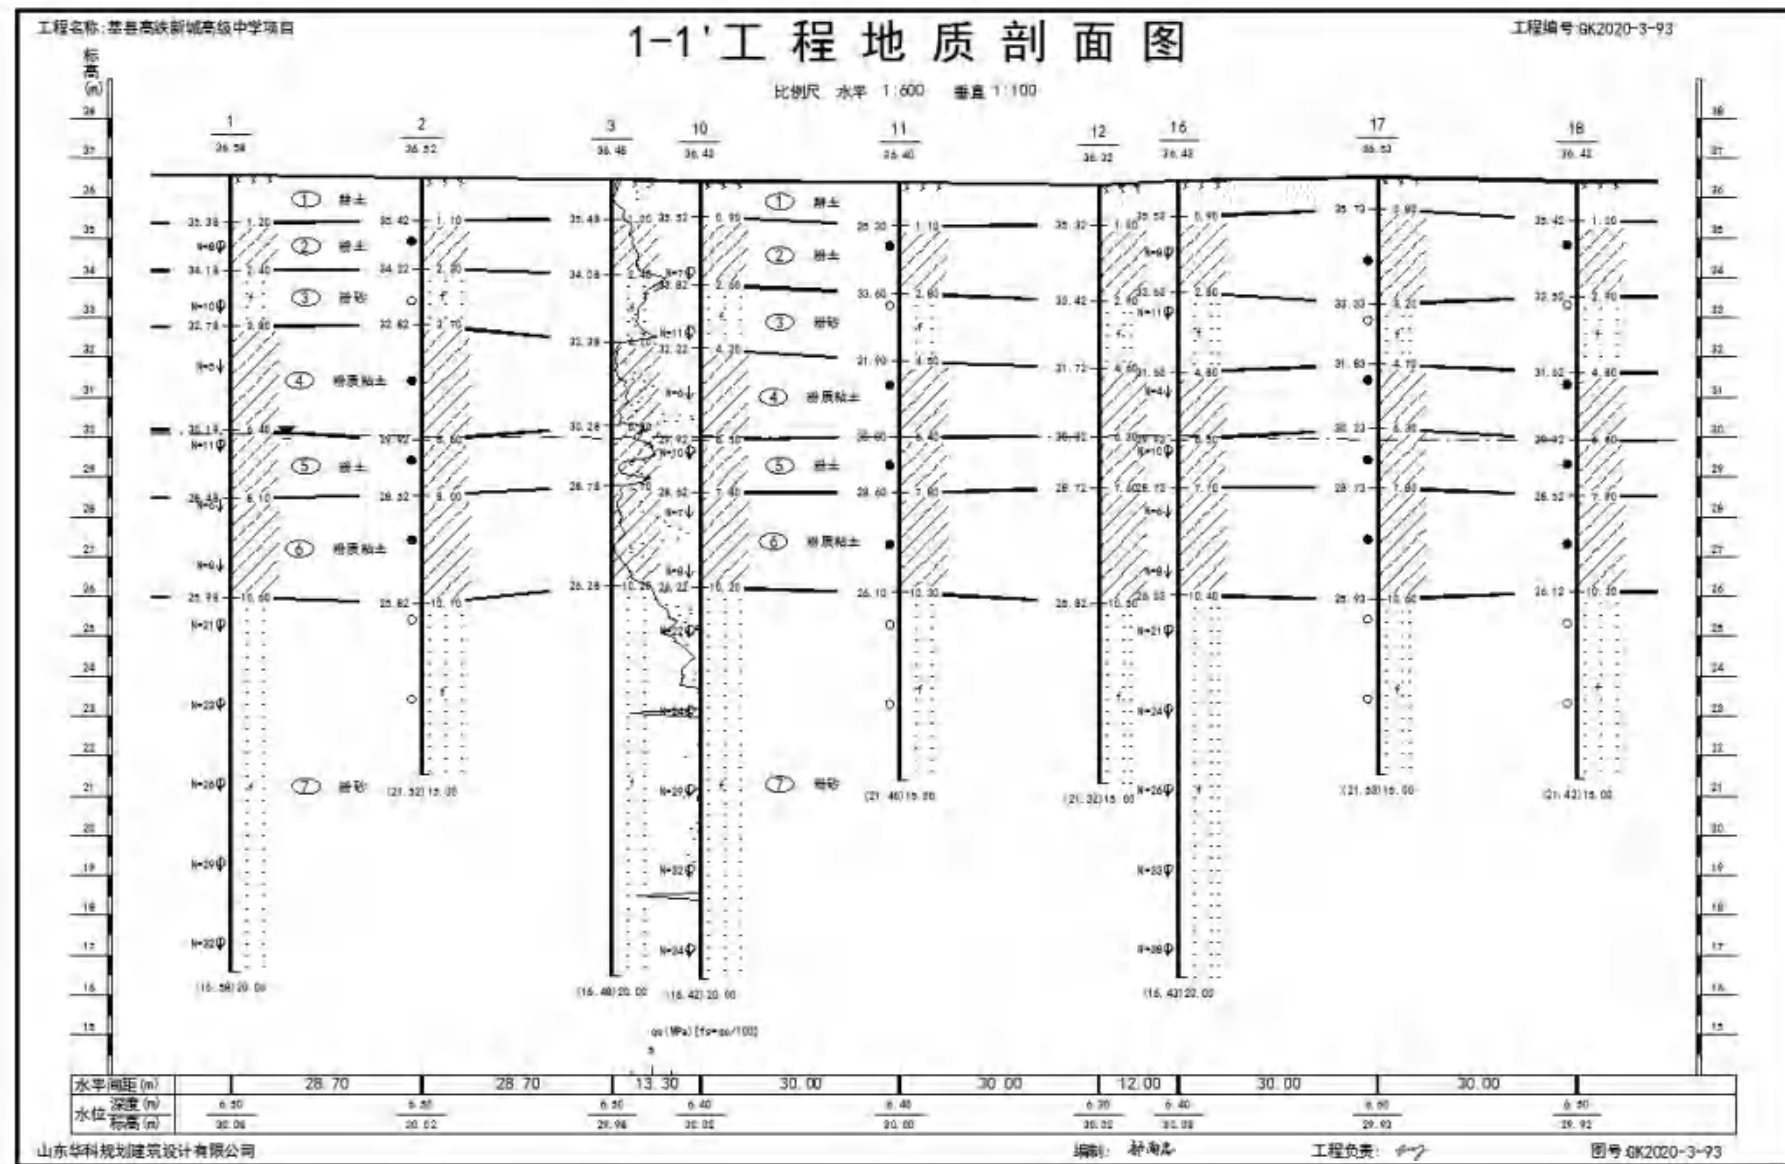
工程名称：茌县高铁新城高级中学项目

1-1'工程地质剖面图

工程编号:GK2020-3-93

比例尺 水平 1:600 垂直 1:100

标高(m)

38 37 36 35 34 33 32 31 30 29 28 27 26 25 24 23 22 21 20 19 18 17 16 15

1 36.58
2 36.52
3 36.48
10 36.42
11 36.40
12 36.32
16 36.42
17 36.53
18 36.42

① 耕土
② 粉土
③ 粉砂
④ 粉质粘土
⑤ 粉土
⑥ 粉质粘土
⑦ 粉砂

(16.58)20.00
(21.52)15.00
(16.48)20.00
(16.42)20.00
(21.40)15.00
(21.32)15.00
(16.42)20.00
(21.53)15.00
(21.42)15.00

qc(MPa)[fs=qc/100]

| 水平间距(m) | 28.70 | 28.70 | 13.30 | 30.00 | 30.00 | 12.00 | 30.00 | 30.00 |
|---|---|---|---|---|---|---|---|---|

| 水位 深度(m) | 6.50 | 6.50 | 6.50 | 6.40 | 6.40 | 6.30 | 6.40 | 6.60 | 6.50 |
|---|---|---|---|---|---|---|---|---|---|
| 标高(m) | 30.08 | 30.02 | 29.98 | 30.02 | 30.00 | 30.02 | 30.02 | 29.93 | 29.92 |

山东华科规划建筑设计有限公司

编制： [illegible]

工程负责： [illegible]

图号 GK2020-3-93